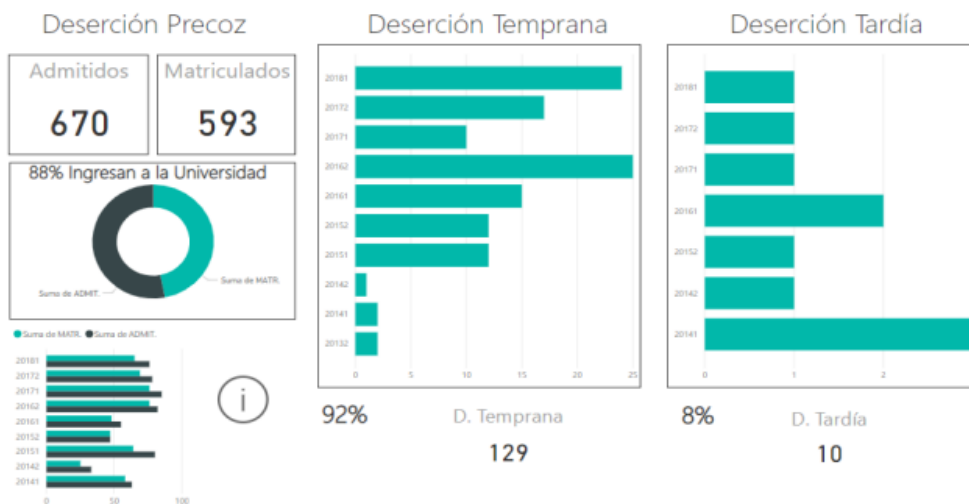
Deserción Precoz

Admitidos
670

Matriculados
593

88% Ingresan a la Universidad

Suma de ADMIT.
Suma de MATR.

● Suma de MATR. ● Suma de ADMIT.

20181
20172
20171
20162
20161
20152
20151
20142
20141

0
50
100

i

Deserción Temprana

20181
20172
20171
20162
20161
20152
20151
20142
20141
20132

0
5
10
15
20
25

92%
D. Temprana
129

Deserción Tardía

20181
20172
20171
20161
20152
20142
20141

0
1
2

8%
D. Tardía
10